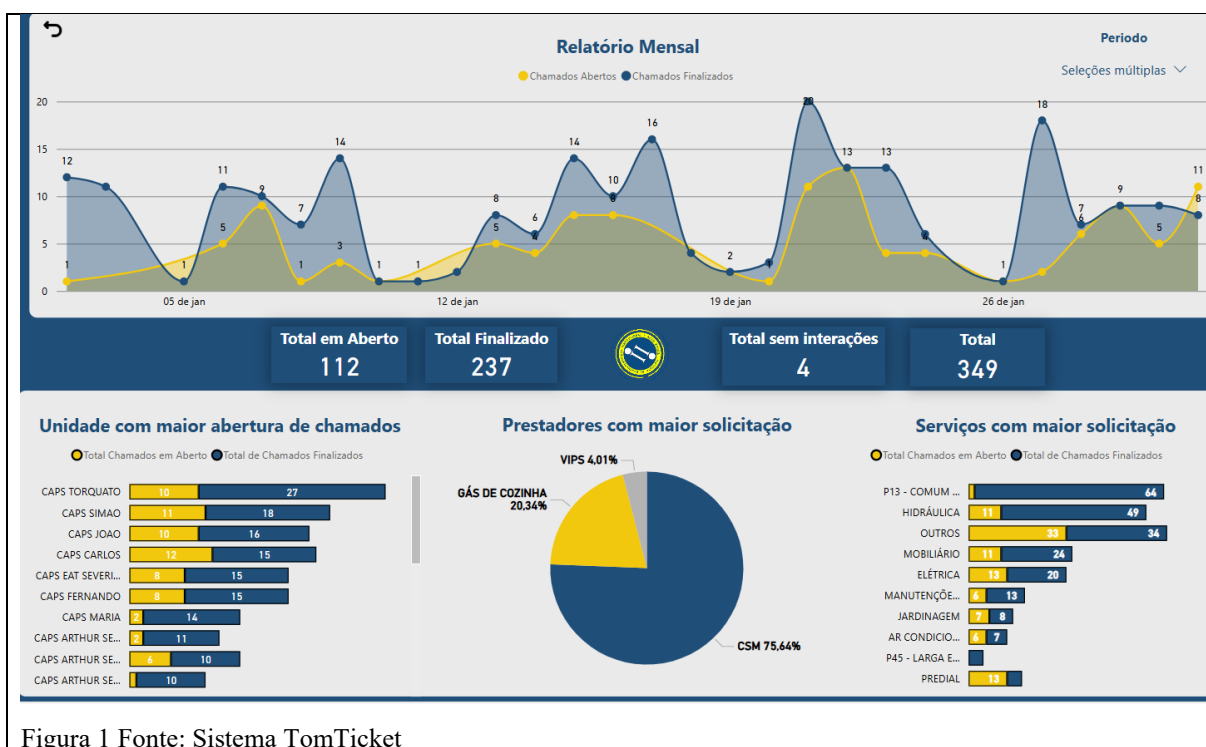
Relatório Mensal

Período

Seleções múltiplas

Chamados Abertos  Chamados Finalizados

20
15
10
5
0

12 1 11 5 9 7 1 3 14 1 1 8 5 6 4 14 8 10 8 16 2 1 20 11 13 13 4 1 18 6 7 9 5 11 8

05 de jan
12 de jan
19 de jan
26 de jan

Total em Aberto
112

Total Finalizado
237

Total sem interações
4

Total
349

Unidade com maior abertura de chamados

Total Chamados em Aberto  Total de Chamados Finalizados

| | Aberto | Finalizado |
|---|---|---|
| CAPS TORQUATO | 10 | 27 |
| CAPS SIMAO | 11 | 18 |
| CAPS JOAO | 10 | 16 |
| CAPS CARLOS | 12 | 15 |
| CAPS EAT SEVERI... | 8 | 15 |
| CAPS FERNANDO | 8 | 15 |
| CAPS MARIA | 2 | 14 |
| CAPS ARTHUR SE... | 2 | 11 |
| CAPS ARTHUR SE... | 6 | 10 |
| CAPS ARTHUR SE... | | 10 |

Prestadores com maior solicitação

VIPS 4,01%
GÁS DE COZINHA 20,34%
CSM 75,64%

Serviços com maior solicitação

Total Chamados em Aberto  Total de Chamados Finalizados

| | Aberto | Finalizado |
|---|---|---|
| P13 - COMUM ... | | 64 |
| HIDRÁULICA | 11 | 49 |
| OUTROS | 33 | 34 |
| MOBILIÁRIO | 11 | 24 |
| ELÉTRICA | 13 | 20 |
| MANUTENÇÕE... | 6 | 13 |
| JARDINAGEM | 7 | 8 |
| AR CONDICIO... | 6 | 7 |
| P45 - LARGA E... | | |
| PREDIAL | 13 | |

Figura 1 Fonte: Sistema TomTicket